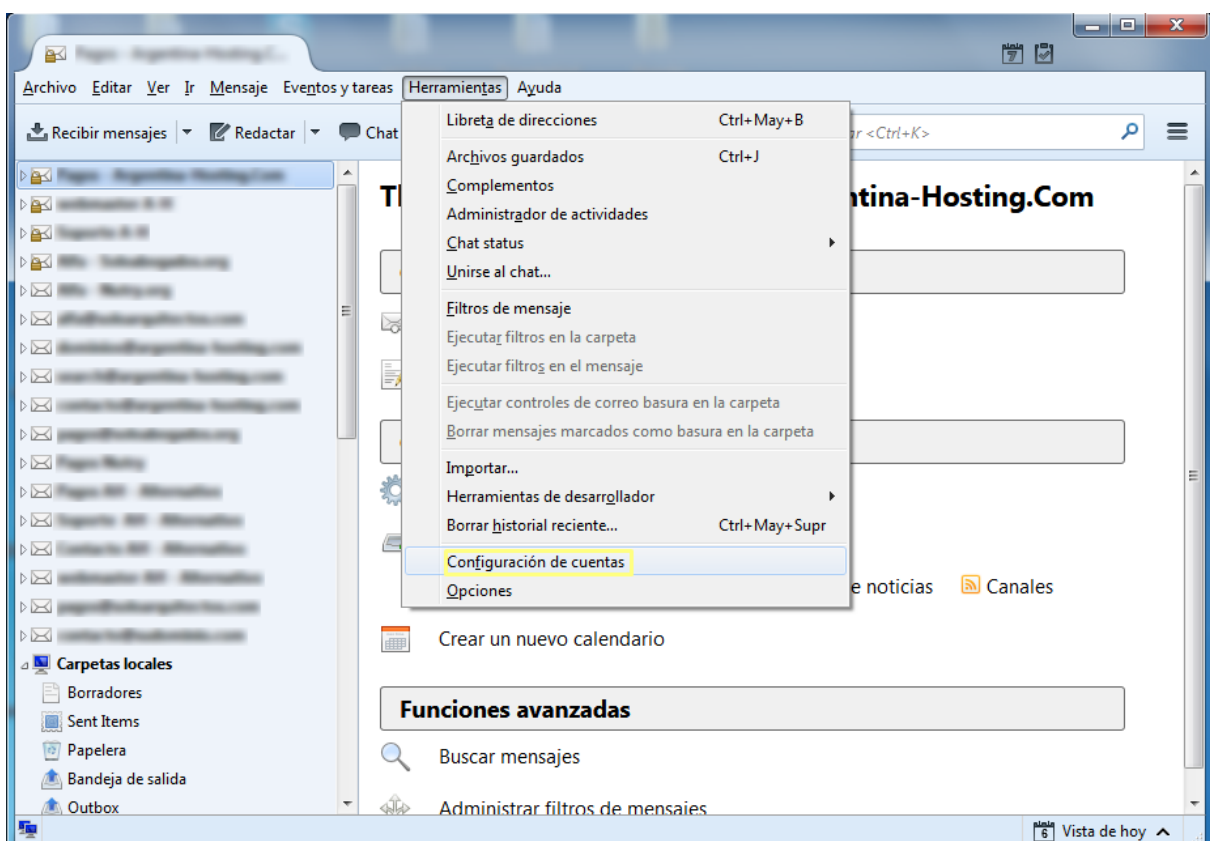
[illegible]

Archivo Editar Ver Ir Mensaje Eventos y tareas Herramientas Ayuda

Recibir mensajes | Redactar | Chat

ar <Ctrl+K>

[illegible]
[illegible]
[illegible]
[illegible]
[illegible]
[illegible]
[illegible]
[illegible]
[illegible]
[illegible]
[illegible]
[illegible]
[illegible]
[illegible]
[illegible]
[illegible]
Carpetas locales
Borradores
Sent Items
Papelera
Bandeja de salida
Outbox

Th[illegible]ntina-Hosting.Com

Libreta de direcciones Ctrl+May+B
Archivos guardados Ctrl+J
Complementos
Administrador de actividades
Chat status
Unirse al chat...
Filtros de mensaje
Ejecutar filtros en la carpeta
Ejecutar filtros en el mensaje
Ejecutar controles de correo basura en la carpeta
Borrar mensajes marcados como basura en la carpeta
Importar...
Herramientas de desarrollador
Borrar historial reciente... Ctrl+May+Supr
Configuración de cuentas
Opciones

e noticias Canales

Crear un nuevo calendario

Funciones avanzadas

Buscar mensajes

Administrar filtros de mensajes

6 Vista de hoy